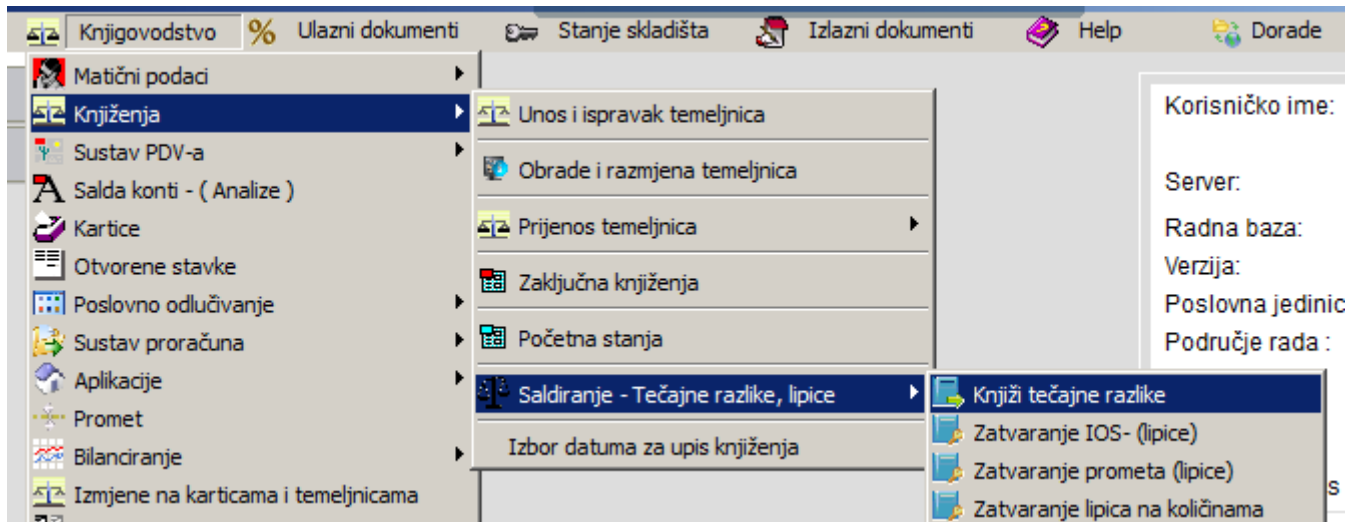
Knjigovodstvo  Ulazni dokumenti  Stanje skladišta  Izlazni dokumenti  Help  Dorade

Matični podaci
Knjiženja
Sustav PDV-a
Salda konti - ( Analize )
Kartice
Otvorene stavke
Poslovno odlučivanje
Sustav proračuna
Aplikacije
Promet
Bilanciranje
Izmjene na karticama i temeljnicama

Unos i ispravak temeljnica
Obrade i razmjena temeljnica
Prijenos temeljnica
Zaključna knjiženja
Početna stanja
Saldiranje - Tečajne razlike, lipice
Izbor datuma za upis knjiženja

Knjiži tečajne razlike
Zatvaranje IOS- (lipice)
Zatvaranje prometa (lipice)
Zatvaranje lipica na količinama

Korisničko ime:
Server:
Radna baza:
Verzija:
Poslovna jedinic
Područje rada :
s